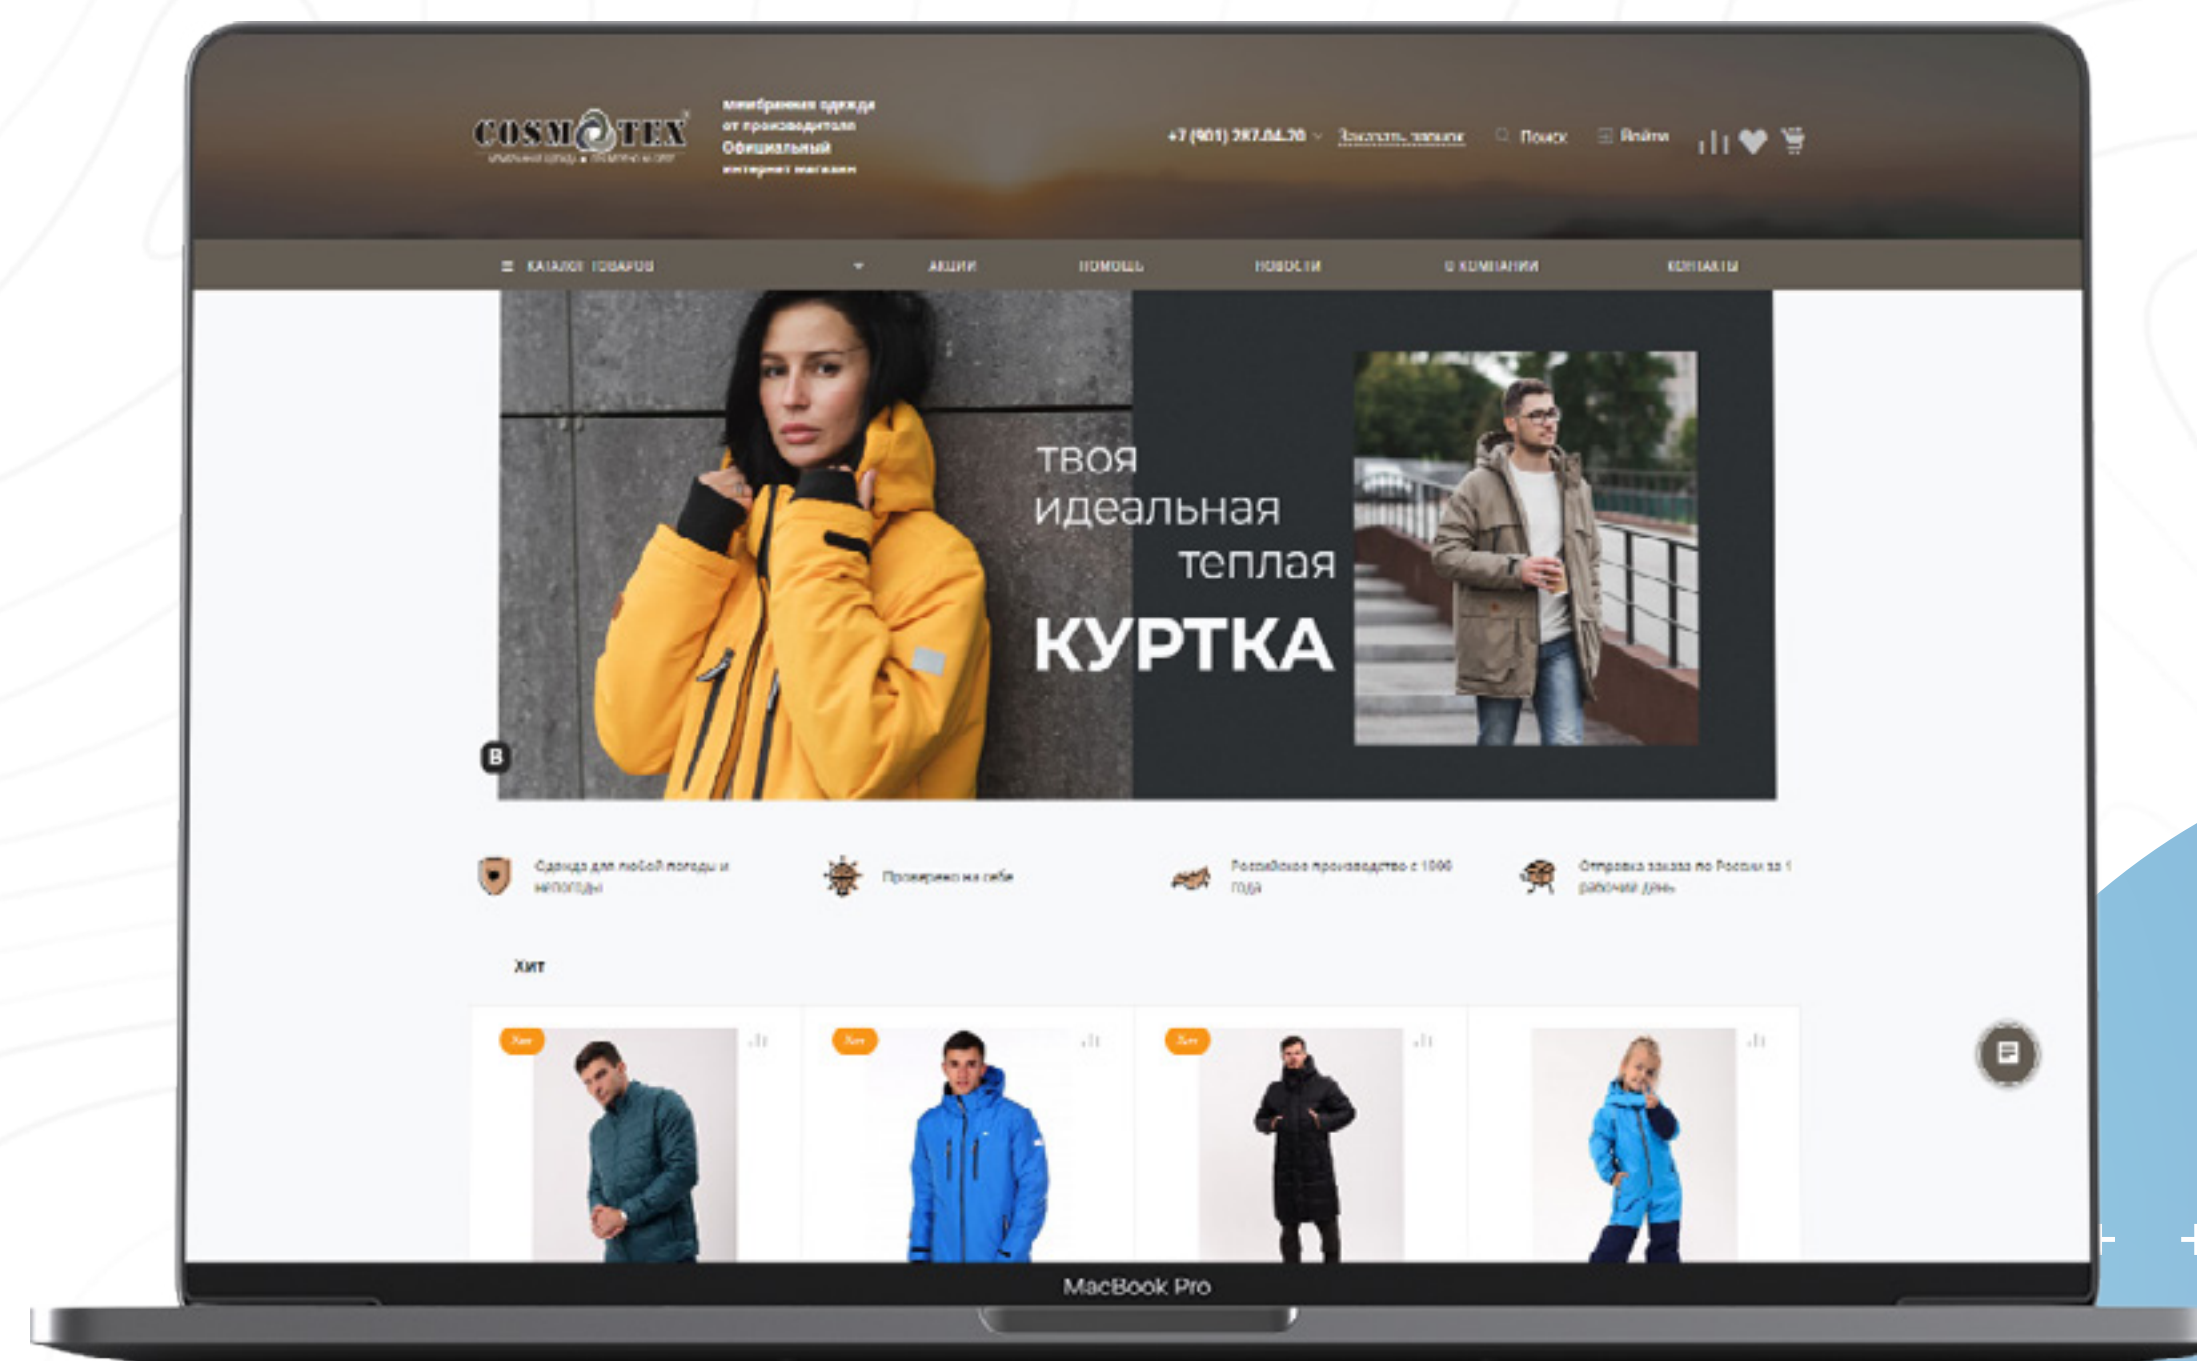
COSMOTEX

мембранная одежда от производителя
Официальный интернет магазин

+7 (901) 287.04.70 Заказать звонок Поиск Войти

КАТАЛОГ ТОВАРОВ АКЦИИ ПОМОЩЬ НОВОСТИ О КОМПАНИИ КОНТАКТЫ

твоя
идеальная
теплая
КУРТКА

B

Одежда для любой погоды и непогоды

Проверено на себе

Российское производство с 1999 года

Отправка заказа по России за 1 рабочий день

Хит

Хит

Хит

Хит

MacBook Pro